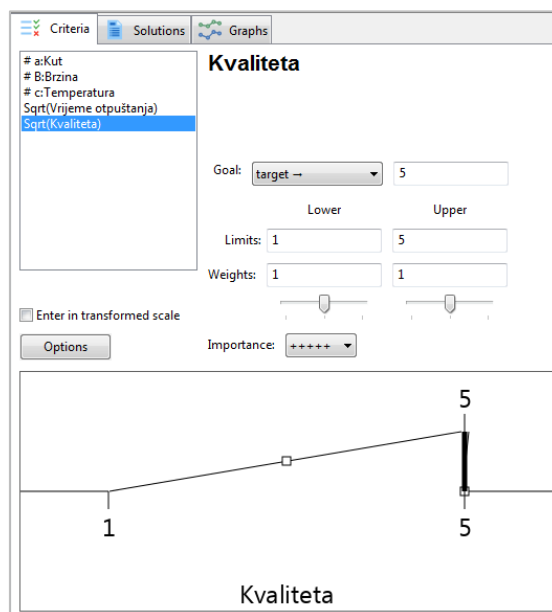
Criteria Solutions Graphs

# a:Kut
# B:Brzina
# c:Temperatura
Sqrt(Vrijeme otpuštanja)
Sqrt(Kvaliteta)

Kvaliteta

Goal: target → 5

Lower Upper

Limits: 1 5

Weights: 1 1

Enter in transformed scale

Options

Importance: +++++

5

1

5

Kvaliteta